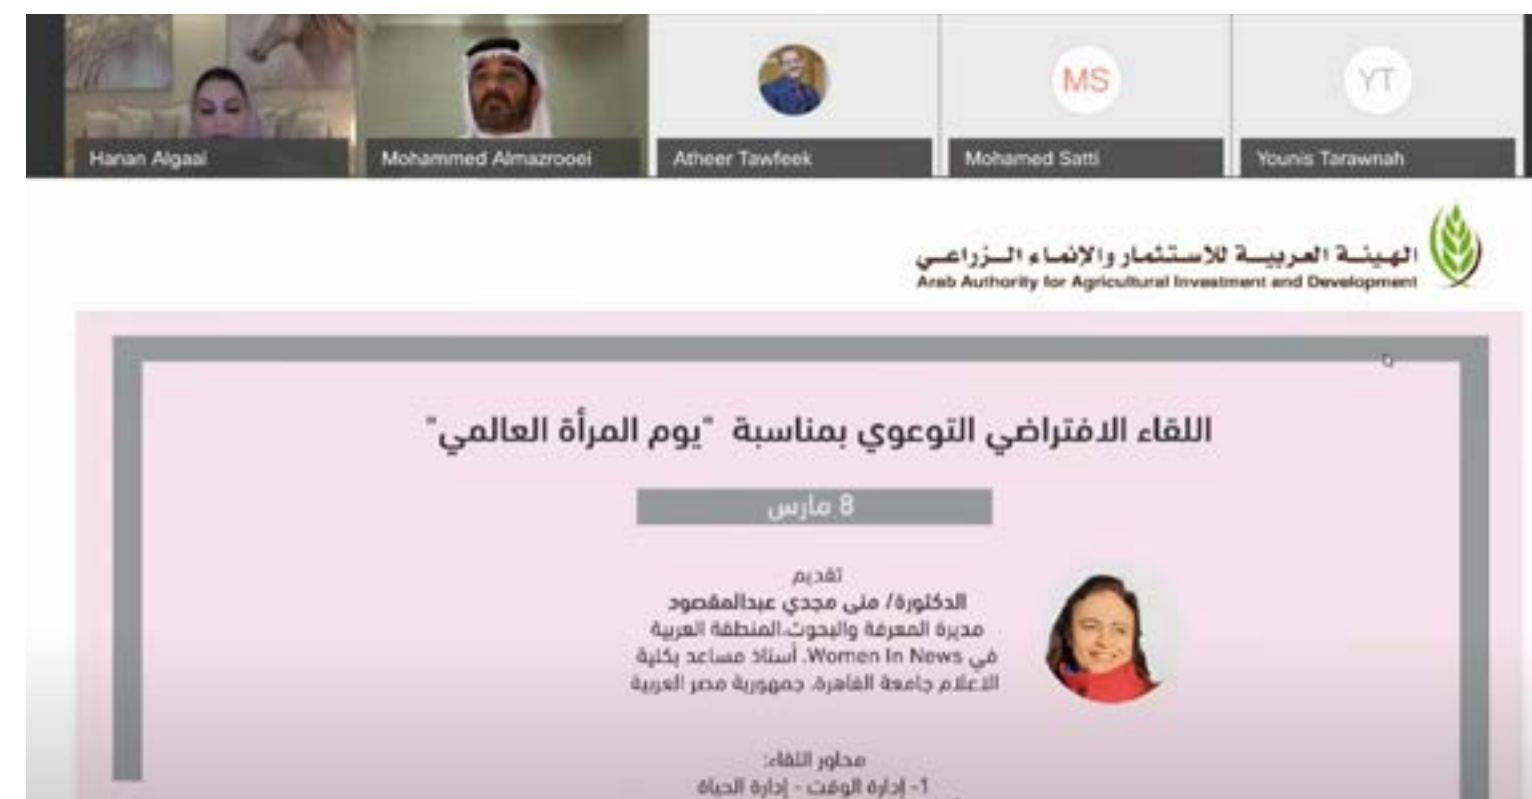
Hanan Algaal

Mohammed Almazrooei

Atheer Tawfeek

MS

Mohamed Satti

YT

Younis Tarawnah

الهيئة العربية للاستثمار والإنماء الزراعي
Arab Authority for Agricultural Investment and Development

اللقاء الافتراضي التوعوي بمناسبة "يوم المرأة العالمي"

8 مارس

تقديم
الدكتورة/ منى مجدي عبدالمقصود
مديرة المعرفة والبحوث المنطقة العربية في Women In News، أستاذ مساعد بكلية الاعلام جامعة القاهرة، جمهورية مصر العربية

محاور اللقاء:
1- إدارة الوقت - إدارة الحياة